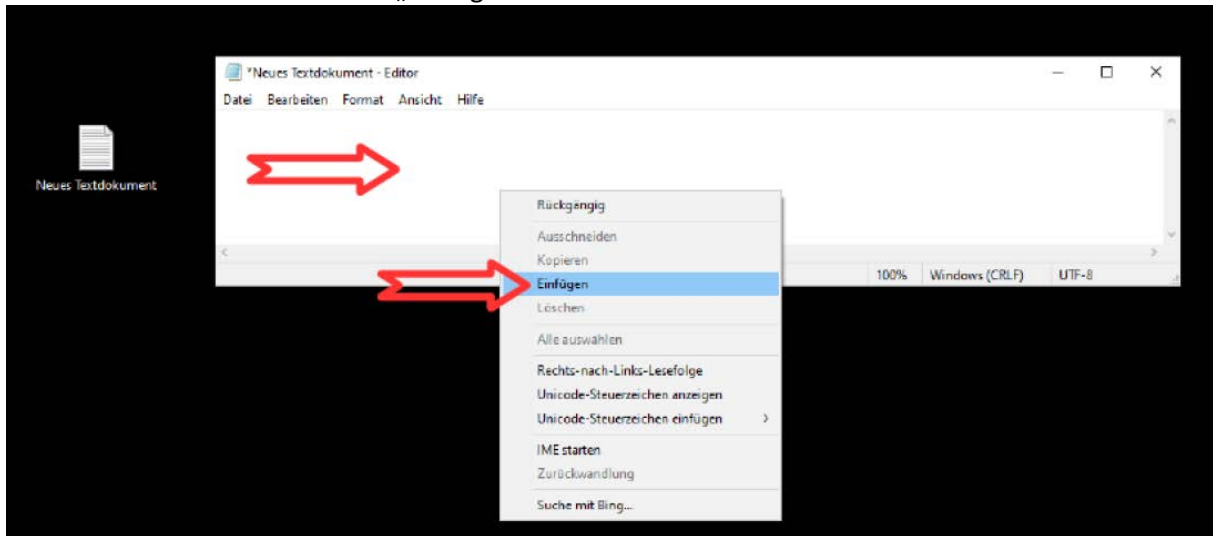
„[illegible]

*Neues Textdokument - Editor

Datei Bearbeiten Format Ansicht Hilfe

Neues Textdokument

Rückgängig
Ausschneiden
Kopieren
Einfügen
Löschen
Alle auswählen
Rechts-nach-Links-Lesefolge
Unicode-Steuerzeichen anzeigen
Unicode-Steuerzeichen einfügen >
IME starten
Zurückwandlung
Suche mit Bing...

100% Windows (CRLF) UTF-8